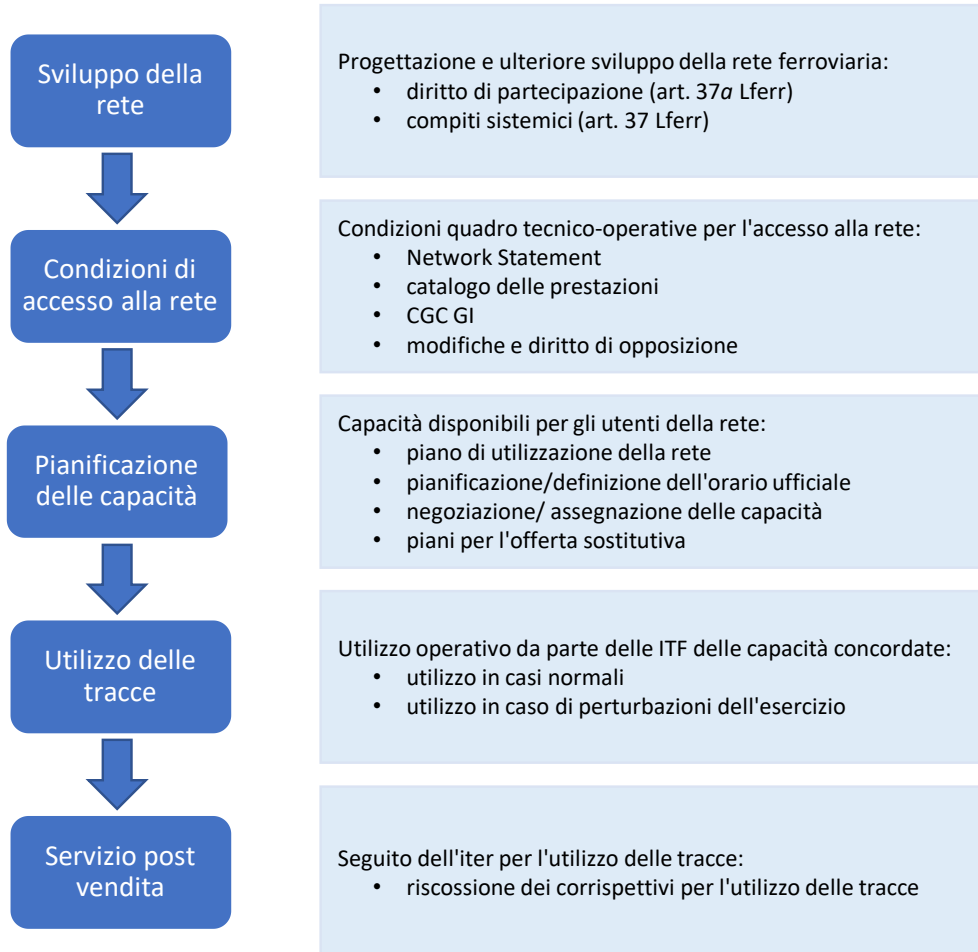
Sviluppo della rete

Progettazione e ulteriore sviluppo della rete ferroviaria:
• diritto di partecipazione (art. 37*a* Lferr)
• compiti sistemici (art. 37 Lferr)

Condizioni di accesso alla rete

Condizioni quadro tecnico-operative per l'accesso alla rete:
• Network Statement
• catalogo delle prestazioni
• CGC GI
• modifiche e diritto di opposizione

Pianificazione delle capacità

Capacità disponibili per gli utenti della rete:
• piano di utilizzazione della rete
• pianificazione/definizione dell'orario ufficiale
• negoziazione/ assegnazione delle capacità
• piani per l'offerta sostitutiva

Utilizzo delle tracce

Utilizzo operativo da parte delle ITF delle capacità concordate:
• utilizzo in casi normali
• utilizzo in caso di perturbazioni dell'esercizio

Servizio post vendita

Seguito dell'iter per l'utilizzo delle tracce:
• riscossione dei corrispettivi per l'utilizzo delle tracce